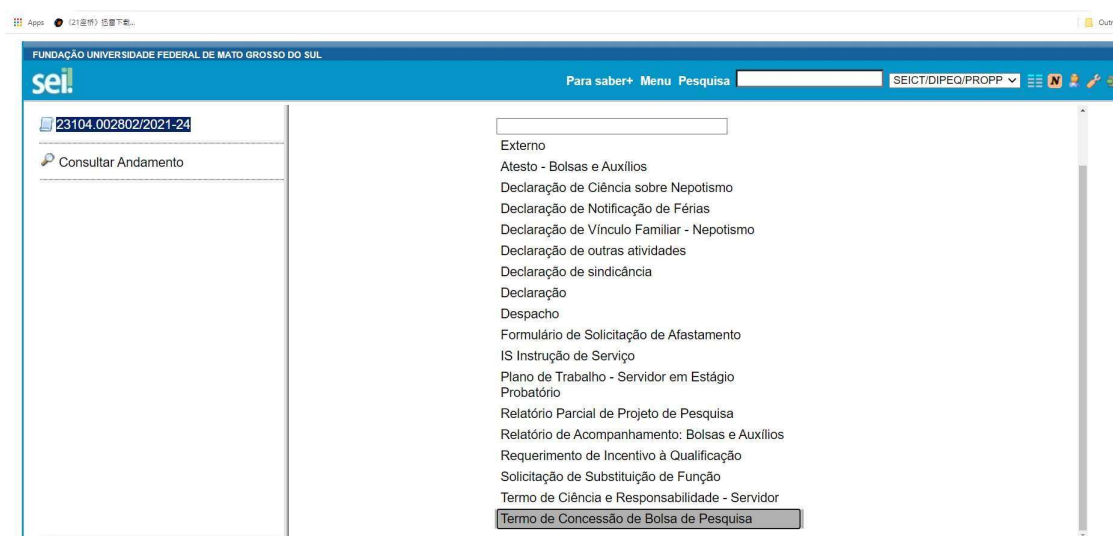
Apps 《21世纪》 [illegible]

Outr

FUNDAÇÃO UNIVERSIDADE FEDERAL DE MATO GROSSO DO SUL

sei!

Para saber+ Menu Pesquisa

SEICT/DIPEQ/PROPP

23104.002802/2021-24

Consultar Andamento

Externo
Atesto - Bolsas e Auxílios
Declaração de Ciência sobre Nepotismo
Declaração de Notificação de Férias
Declaração de Vínculo Familiar - Nepotismo
Declaração de outras atividades
Declaração de sindicância
Declaração
Despacho
Formulário de Solicitação de Afastamento
IS Instrução de Serviço
Plano de Trabalho - Servidor em Estágio Probatório
Relatório Parcial de Projeto de Pesquisa
Relatório de Acompanhamento: Bolsas e Auxílios
Requerimento de Incentivo à Qualificação
Solicitação de Substituição de Função
Termo de Ciência e Responsabilidade - Servidor
Termo de Concessão de Bolsa de Pesquisa